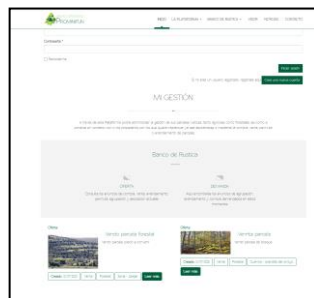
PROMARTUN

INICIO LA PLATAFORMA ▾ BANCO DE RUSTICA ▾ UNIRSE NOTICIAS CONTACTO

Contraseña *

Recordarme

Iniciar sesión

Si no eres un usuario registrado, regístrate aquí Crear una nueva cuenta

MI GESTIÓN

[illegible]

Banco de Rustica

OFERTA

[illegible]

DEMANDA

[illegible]

Oferta

Vendo parcela forestal

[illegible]

Creada: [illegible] Venta Forestal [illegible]

Leer más

Oferta

Vendo parcela

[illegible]

Creada: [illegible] Venta Forestal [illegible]

Leer más